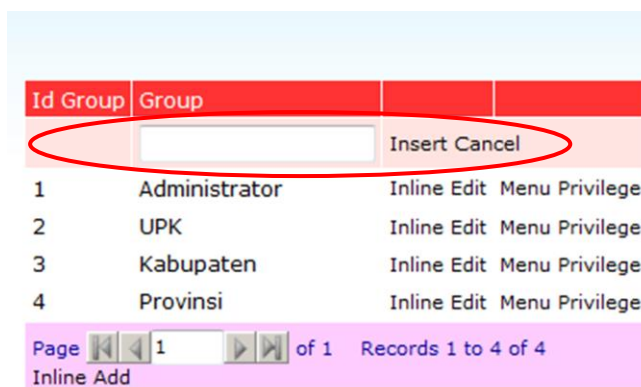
| Id Group | Group | | |
|---|---|---|---|
| | | Insert Cancel | |
| 1 | Administrator | Inline Edit | Menu Privilege |
| 2 | UPK | Inline Edit | Menu Privilege |
| 3 | Kabupaten | Inline Edit | Menu Privilege |
| 4 | Provinsi | Inline Edit | Menu Privilege |

Page 1 of 1 Records 1 to 4 of 4

Inline Add